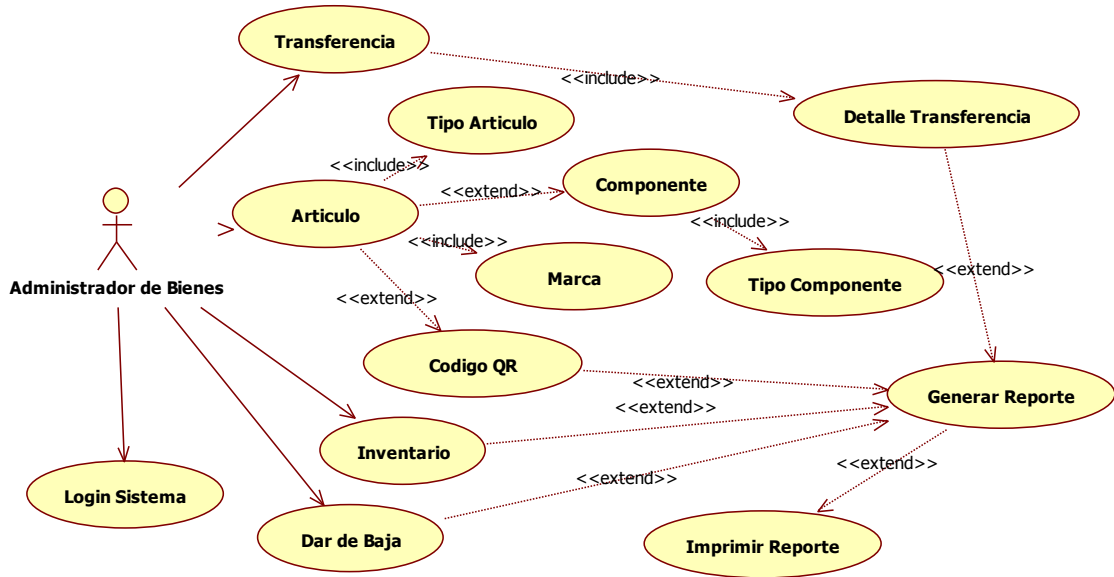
Transferencia

<<include>>

Detalle Transferencia

Tipo Articulo

<<include>>

<<extend>>

Componente

Articulo

<<include>>

<<include>>

Marca

Tipo Componente

<<extend>>

Administrador de Bienes

<<extend>>

Codigo QR

<<extend>>

<<extend>>

Generar Reporte

Inventario

<<extend>>

<<extend>>

Login Sistema

Dar de Baja

Imprimir Reporte